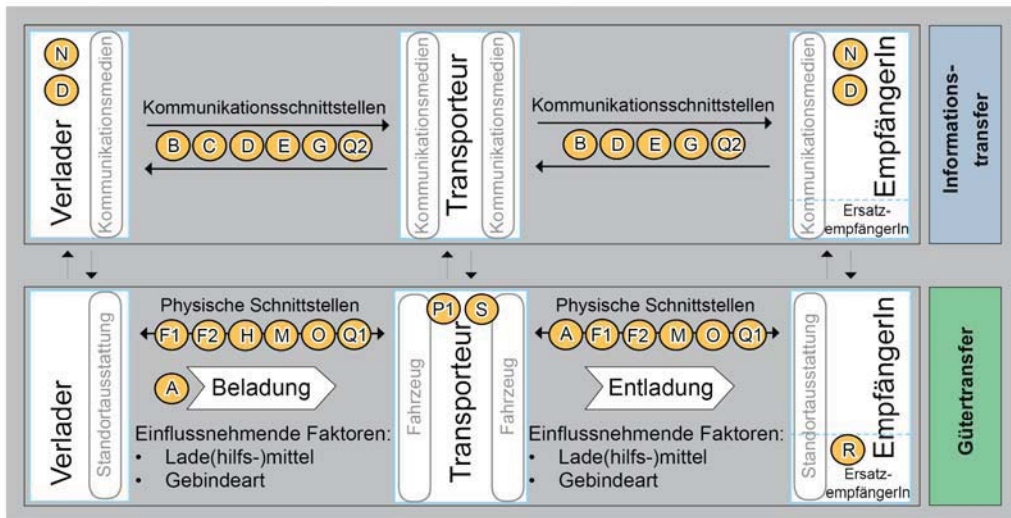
N
D
Verlader
Kommunikationsmedien
Kommunikationsschnittstellen
B C D E G Q2
Kommunikationsmedien
Transporteur
Kommunikationsmedien
Kommunikationsschnittstellen
B D E G Q2
Kommunikationsmedien
N
D
EmpfängerIn
Ersatz-empfängerIn
Informations-transfer

Verlader
Standortausstattung
Physische Schnittstellen
F1 F2 H M O Q1
A Beladung
Einflussnehmende Faktoren:
• Lade(hilfs-)mittel
• Gebindeart
P1 S
Fahrzeug
Transporteur
Fahrzeug
Physische Schnittstellen
A F1 F2 M O Q1
Entladung
Einflussnehmende Faktoren:
• Lade(hilfs-)mittel
• Gebindeart
Standortausstattung
EmpfängerIn
R
Ersatz-empfängerIn
Gütertransfer